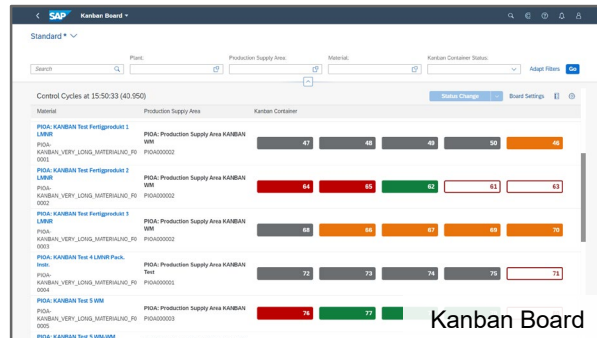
SAP Kanban Board

Standard *

Search

Plant:

Production Supply Area:

Material:

Kanban Container Status:

Adapt Filters Go

Control Cycles at 15:50:33 (40.950)

Status Change Board Settings

| Material | Production Supply Area | Kanban Container |
|---|---|---|
| PIOA: KANBAN Test Fertigprodukt 1 LMNR PIOA-KANBAN_VERY_LONG_MATERIALNO_F00001 | PIOA: Production Supply Area KANBAN WM PIOA000002 | 47 48 49 50 46 |
| PIOA: KANBAN Test Fertigprodukt 2 LMNR PIOA-KANBAN_VERY_LONG_MATERIALNO_F00002 | PIOA: Production Supply Area KANBAN WM PIOA000002 | 64 65 62 61 63 |
| PIOA: KANBAN Test Fertigprodukt 3 LMNR PIOA-KANBAN_VERY_LONG_MATERIALNO_F00003 | PIOA: Production Supply Area KANBAN WM PIOA000002 | 68 66 67 69 70 |
| PIOA: KANBAN Test 4 LMNR Pack. Instr. PIOA-KANBAN_VERY_LONG_MATERIALNO_F00004 | PIOA: Production Supply Area KANBAN Test PIOA000001 | 72 73 74 75 71 |
| PIOA: KANBAN Test 5 WM PIOA-KANBAN_VERY_LONG_MATERIALNO_F00005 | PIOA: Production Supply Area KANBAN WM PIOA000003 | 76 77 |
| PIOA: KANBAN Test 5 WM WM | | |

Kanban Board